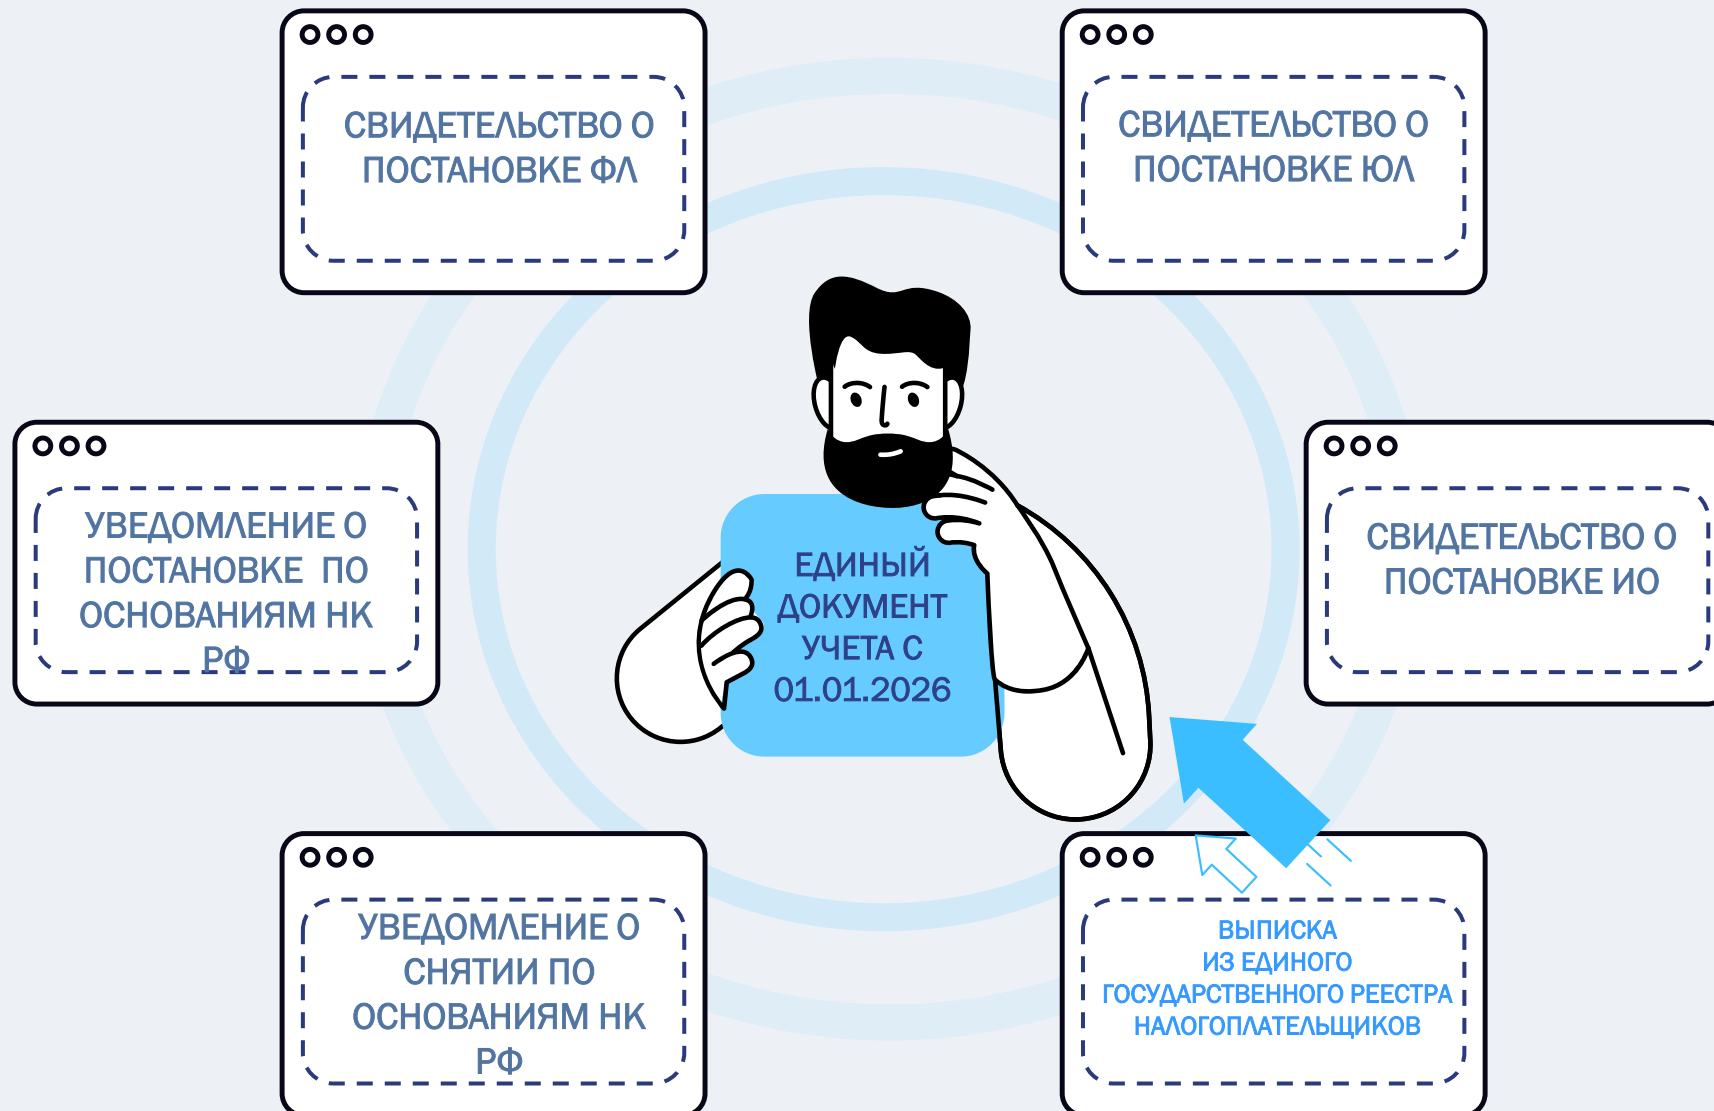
СВИДЕТЕЛЬСТВО О ПОСТАНОВКЕ ФЛ

СВИДЕТЕЛЬСТВО О ПОСТАНОВКЕ ЮЛ

УВЕДОМЛЕНИЕ О ПОСТАНОВКЕ ПО ОСНОВАНИЯМ НК РФ

ЕДИНЫЙ ДОКУМЕНТ УЧЕТА С 01.01.2026

СВИДЕТЕЛЬСТВО О ПОСТАНОВКЕ ИО

УВЕДОМЛЕНИЕ О СНЯТИИ ПО ОСНОВАНИЯМ НК РФ

ВЫПИСКА ИЗ ЕДИНОГО ГОСУДАРСТВЕННОГО РЕЕСТРА НАЛОГОПЛАТЕЛЬЩИКОВ